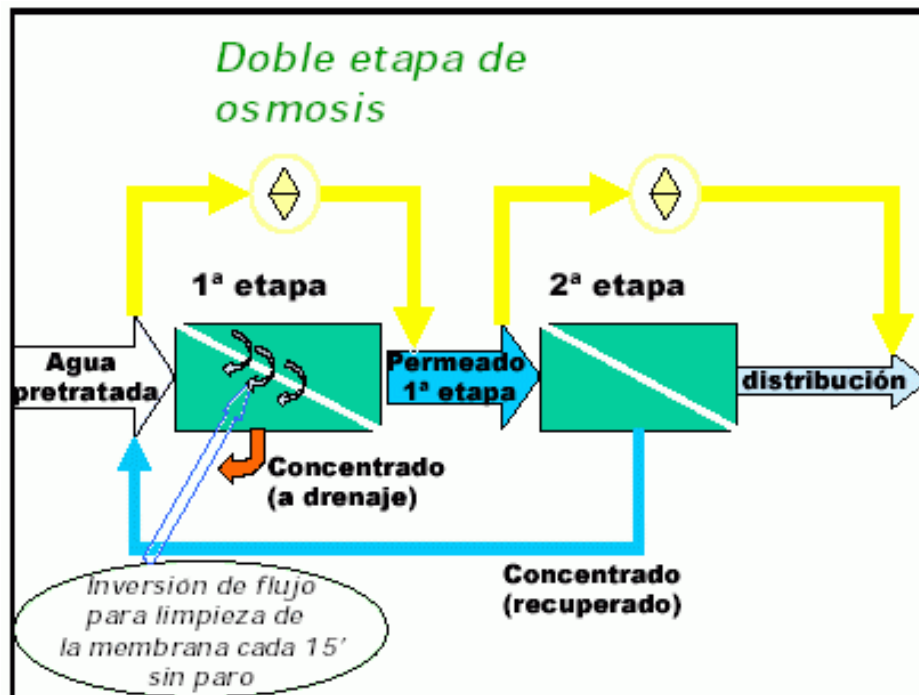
Doble etapa de osmosis

1ª etapa

2ª etapa

Agua pretratada

Permeado 1ª etapa

distribución

Concentrado (a drenaje)

Concentrado (recuperado)

Inversión de flujo para limpieza de la membrana cada 15' sin paro